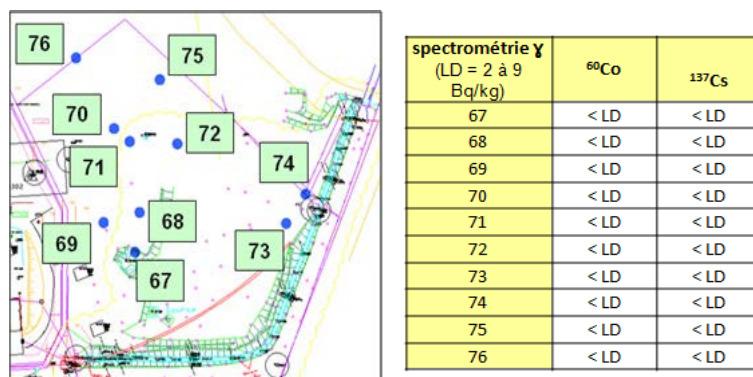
76
75
70
72
71
74
68
69
73
67
302

| spectrométrie ɣ (LD = 2 à 9 Bq/kg) | $^{60}$Co | $^{137}$Cs |
|---|---|---|
| 67 | < LD | < LD |
| 68 | < LD | < LD |
| 69 | < LD | < LD |
| 70 | < LD | < LD |
| 71 | < LD | < LD |
| 72 | < LD | < LD |
| 73 | < LD | < LD |
| 74 | < LD | < LD |
| 75 | < LD | < LD |
| 76 | < LD | < LD |